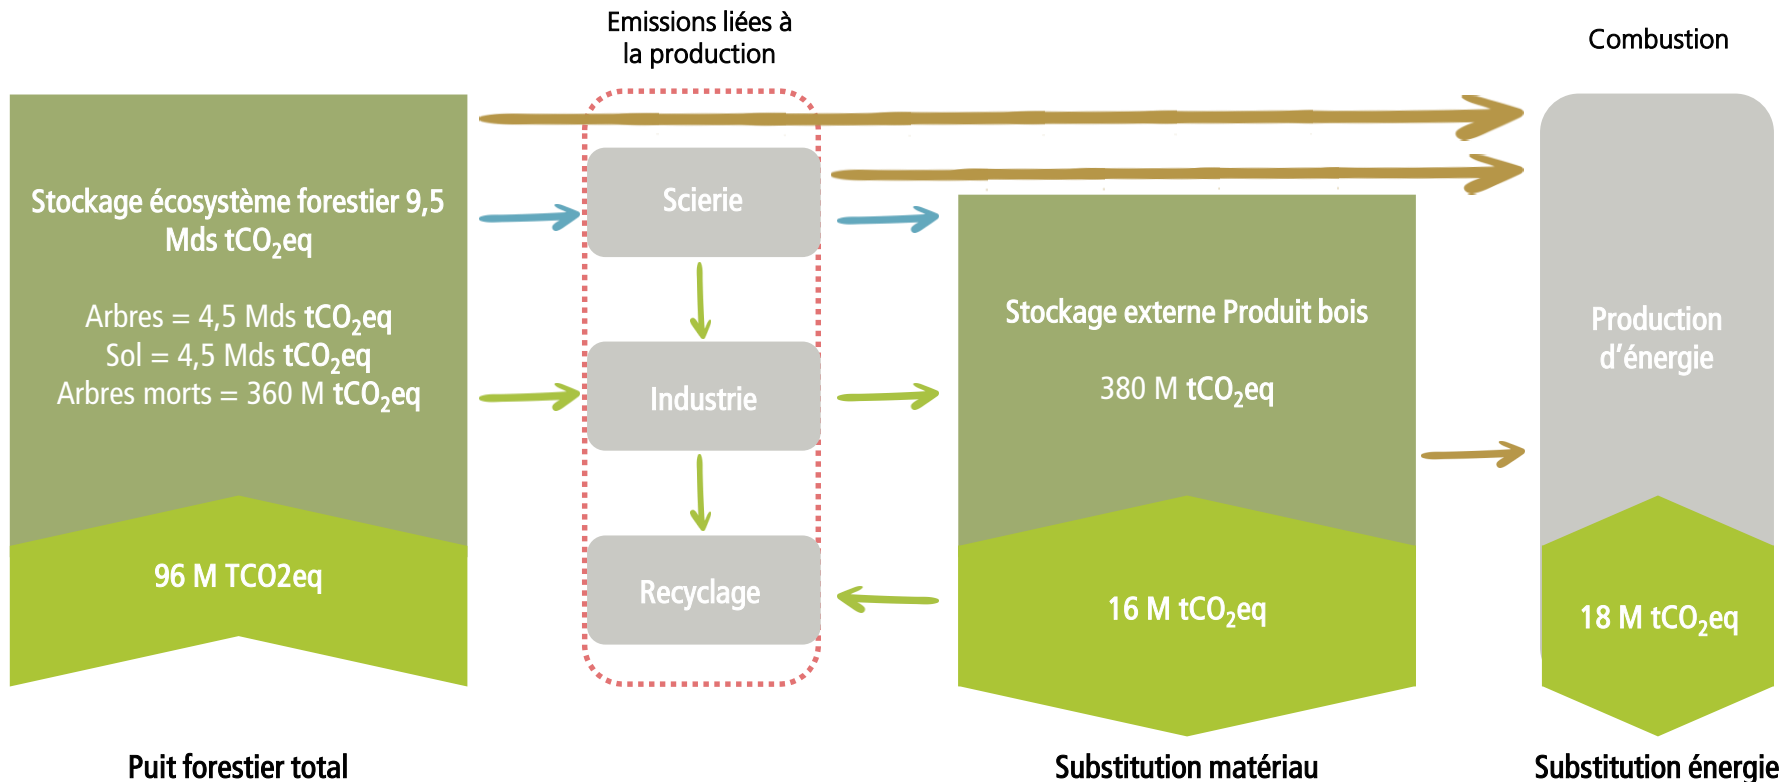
Emissions liées à la production

Combustion

Stockage écosystème forestier 9,5 Mds $tCO_2eq$

Arbres = 4,5 Mds $tCO_2eq$
Sol = 4,5 Mds $tCO_2eq$
Arbres morts = 360 M $tCO_2eq$

96 M TCO2eq

Puit forestier total

Scierie

Industrie

Recyclage

Stockage externe Produit bois

380 M $tCO_2eq$

16 M $tCO_2eq$

Substitution matériau

Production d'énergie

18 M $tCO_2eq$

Substitution énergie